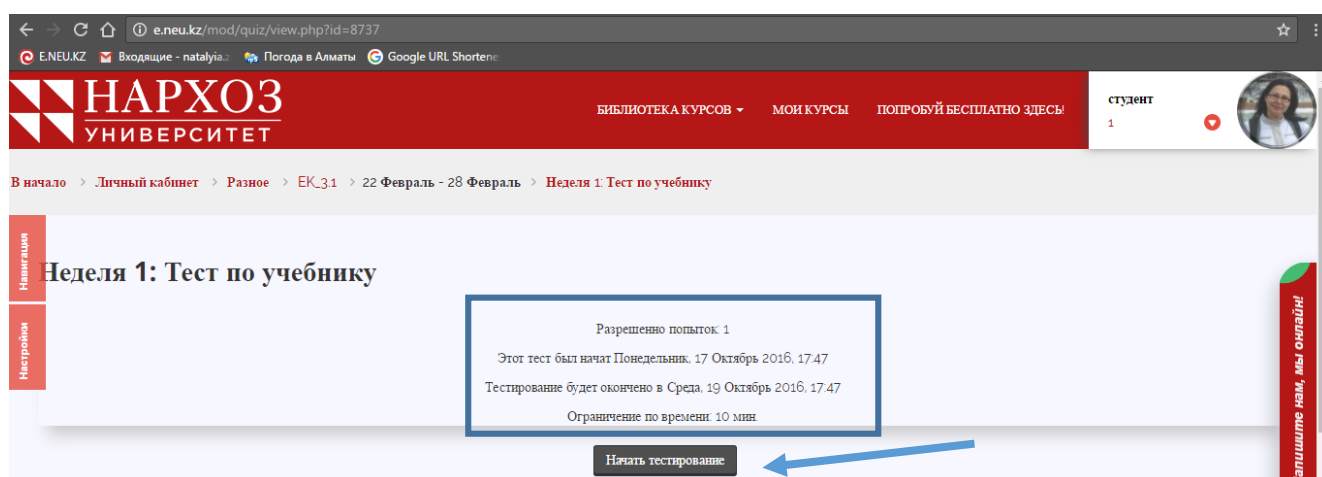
e.neu.kz/mod/quiz/view.php?id=8737

E.NEU.KZ Входящие - natalyia.z Погода в Алматы Google URL Shortene

НАРХОЗ УНИВЕРСИТЕТ

БИБЛИОТЕКА КУРСОВ МОИ КУРСЫ ПОПРОБУЙ БЕСПЛАТНО ЗДЕСЬ!

студент
1

В начало > Личный кабинет > Разное > ЕК_31 > 22 Февраль - 28 Февраль > Неделя 1: Тест по учебнику

Навигация

Настройки

Неделя 1: Тест по учебнику

Разрешенно попыток: 1

Этот тест был начат Понедельник, 17 Октябрь 2016, 17:47

Тестирование будет окончено в Среда, 19 Октябрь 2016, 17:47

Ограничение по времени: 10 мин.

Начать тестирование

апишите нам, мы онлайн!